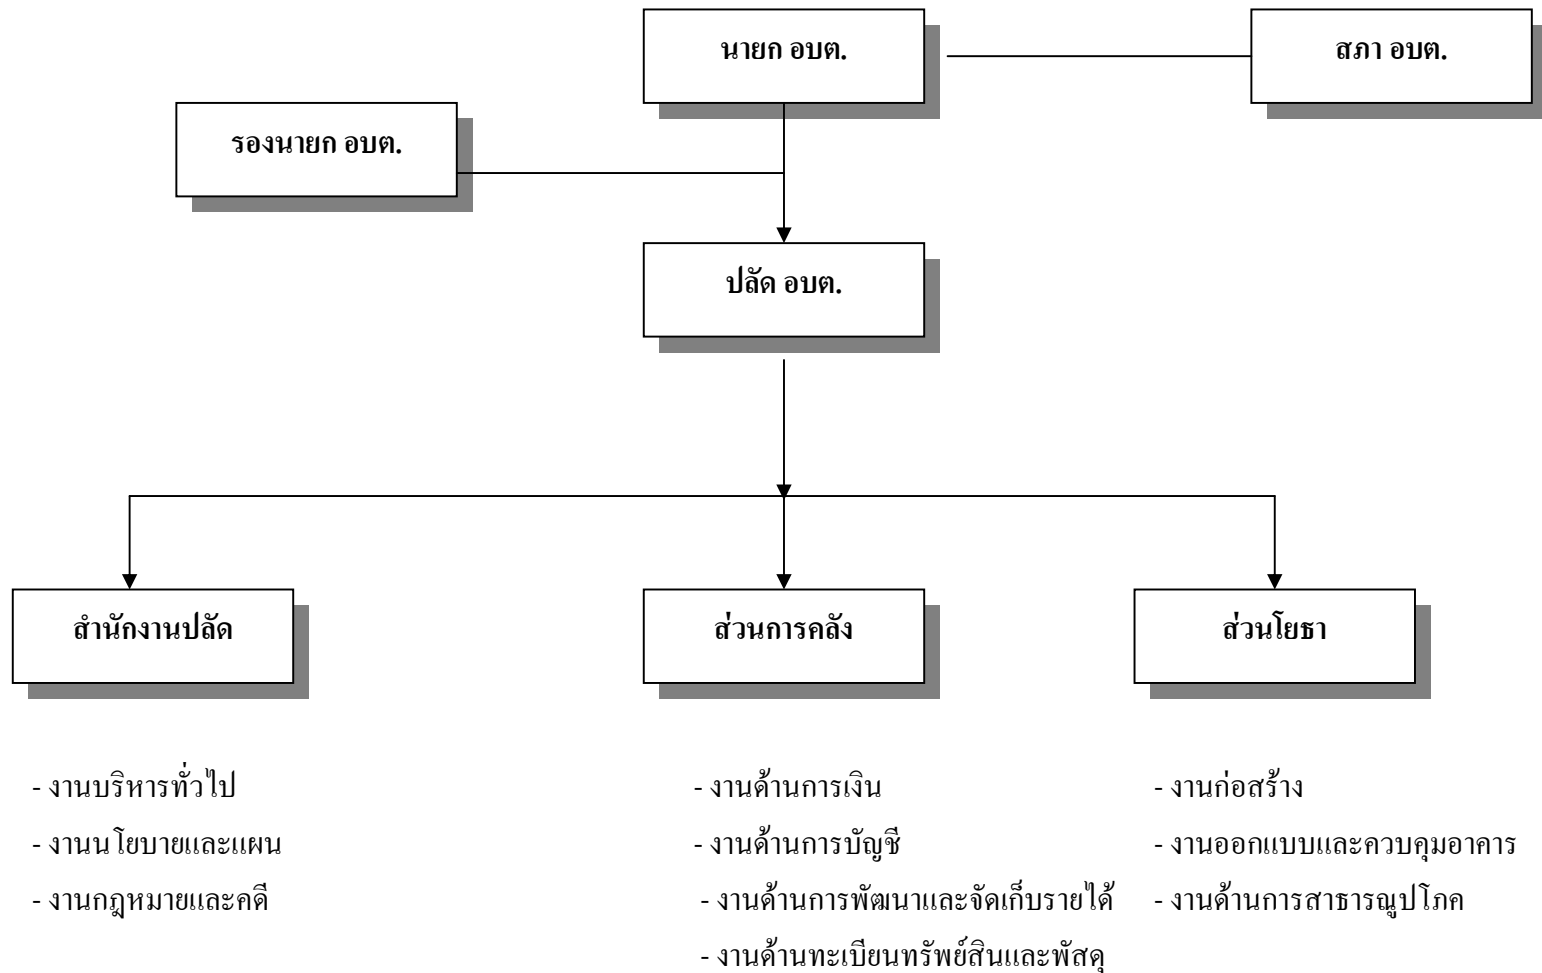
นายก อบต.

สภา อบต.

รองนายก อบต.

ปลัด อบต.

สำนักงานปลัด

ส่วนการคลัง

ส่วนโยธา

- งานบริหารทั่วไป
- งานนโยบายและแผน
- งานกฎหมายและคดี

- งานด้านการเงิน
- งานด้านการบัญชี
- งานด้านการพัฒนาและจัดเก็บรายได้
- งานด้านทะเบียนทรัพย์สินและพัสดุ

- งานก่อสร้าง
- งานออกแบบและควบคุมอาคาร
- งานด้านการสาธารณูปโภค